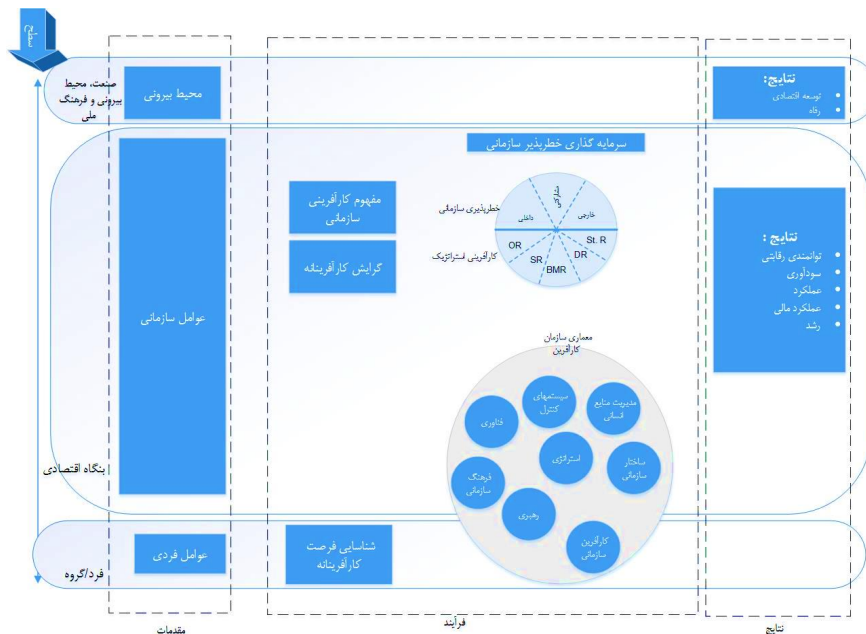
سطوح

صنعت، محیط بیرونی و فرهنگ ملی

محیط بیرونی

نتایج:
• توسعه اقتصادی
• رفاه

سرمایه گذاری خطرپذیر سازمانی

مفهوم کارآفرینی سازمانی

گرایش کارآفرینانه

خطرپذیری سازمانی

مشارکتی
داخلی
خارجی

کارآفرینی استراتژیک

OR
St. R
SR
DR
BMR

نتایج :
• توانمندی رقابتی
• سودآوری
• عملکرد
• عملکرد مالی
• رشد

عوامل سازمانی

معماری سازمان کارآفرین

سیستمهای کنترل
مدیریت منابع انسانی
فناوری
استراتژی
ساختار سازمانی
فرهنگ سازمانی
رهبری
کارآفرین سازمانی

بنگاه اقتصادی

عوامل فردی

شناسایی فرصت کارآفرینانه

فرد/گروه

مقدمات

فرآیند

نتایج